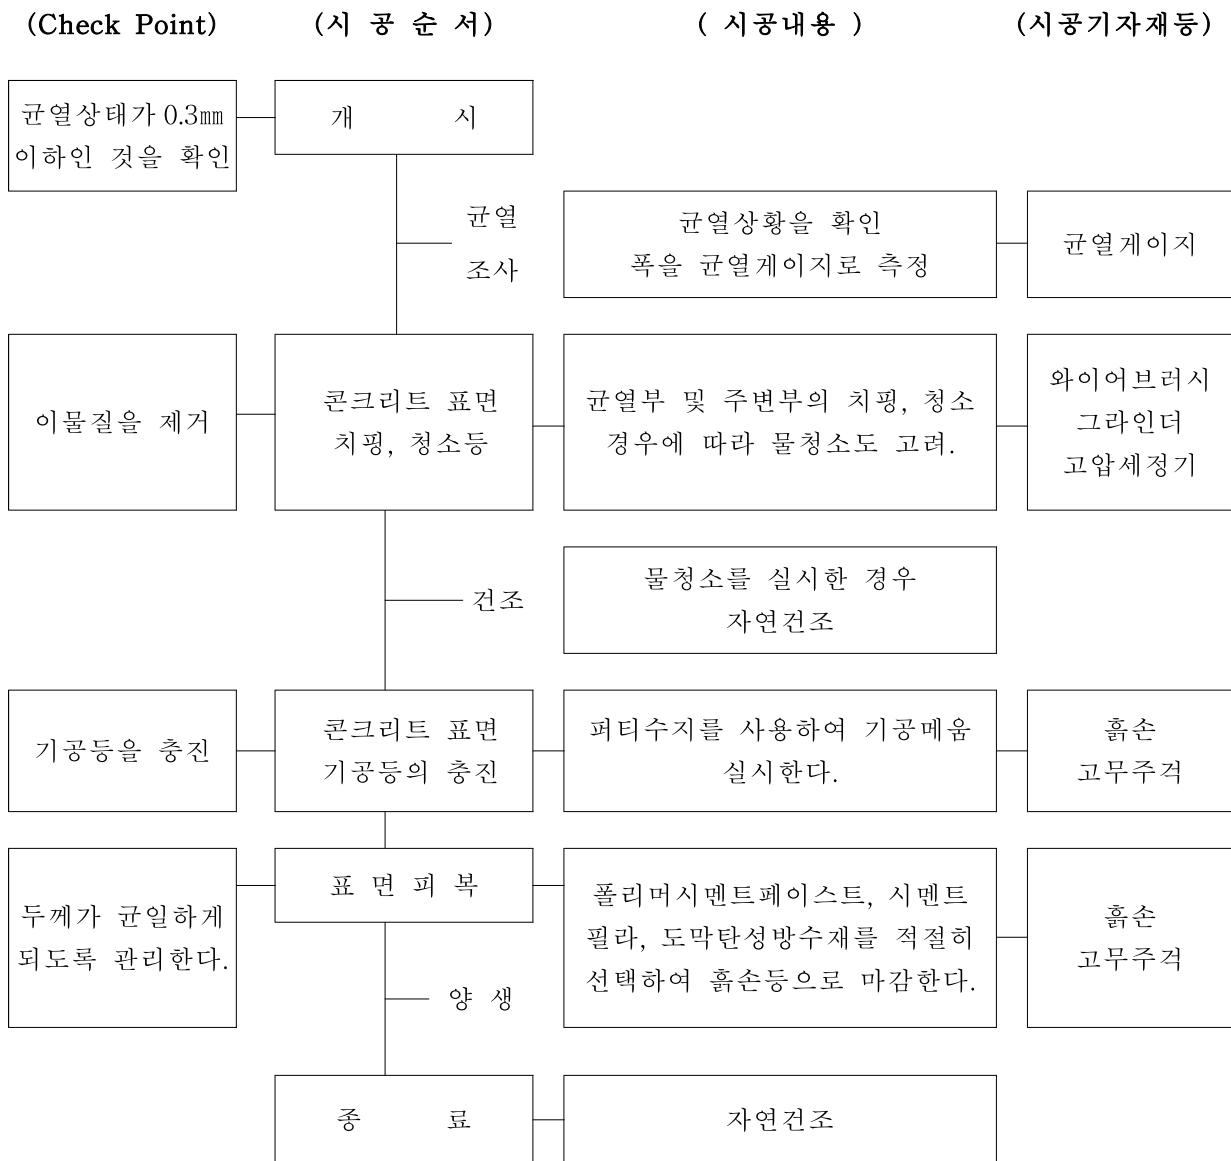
(Check Point) (시 공 순 서) ( 시공내용 ) (시공기자재등)

균열상태가 0.3㎜ 이하인 것을 확인

개 시

균열 조사

균열상황을 확인 폭을 균열게이지로 측정

균열게이지

이물질을 제거

콘크리트 표면 치핑, 청소등

균열부 및 주변부의 치핑, 청소 경우에 따라 물청소도 고려.

와이어브러시 그라인더 고압세정기

건조

물청소를 실시한 경우 자연건조

기공등을 충진

콘크리트 표면 기공등의 충진

퍼티수지를 사용하여 기공메움 실시한다.

흙손 고무주걱

두께가 균일하게 되도록 관리한다.

표 면 피 복

폴리머시멘트페이스트, 시멘트 필라, 도막탄성방수재를 적절히 선택하여 흙손등으로 마감한다.

흙손 고무주걱

양 생

종 료

자연건조